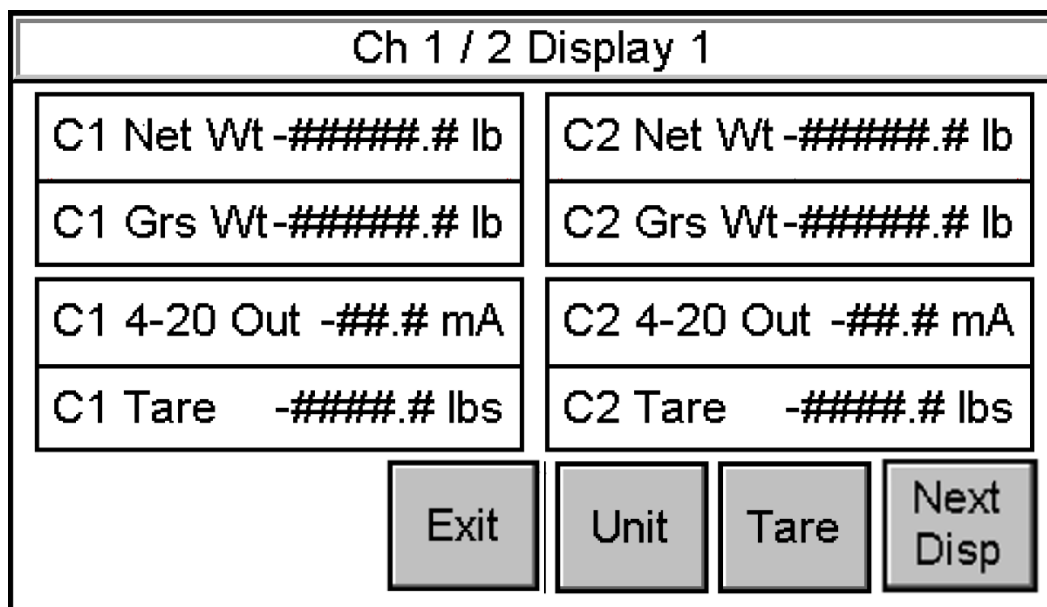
Ch 1 / 2 Display 1

C1 Net Wt -#####.# lb

C1 Grs Wt-#####.# lb

C2 Net Wt -#####.# lb

C2 Grs Wt-#####.# lb

C1 4-20 Out -##.# mA

C1 Tare -####.# lbs

C2 4-20 Out -##.# mA

C2 Tare -####.# lbs

Exit

Unit

Tare

Next Disp